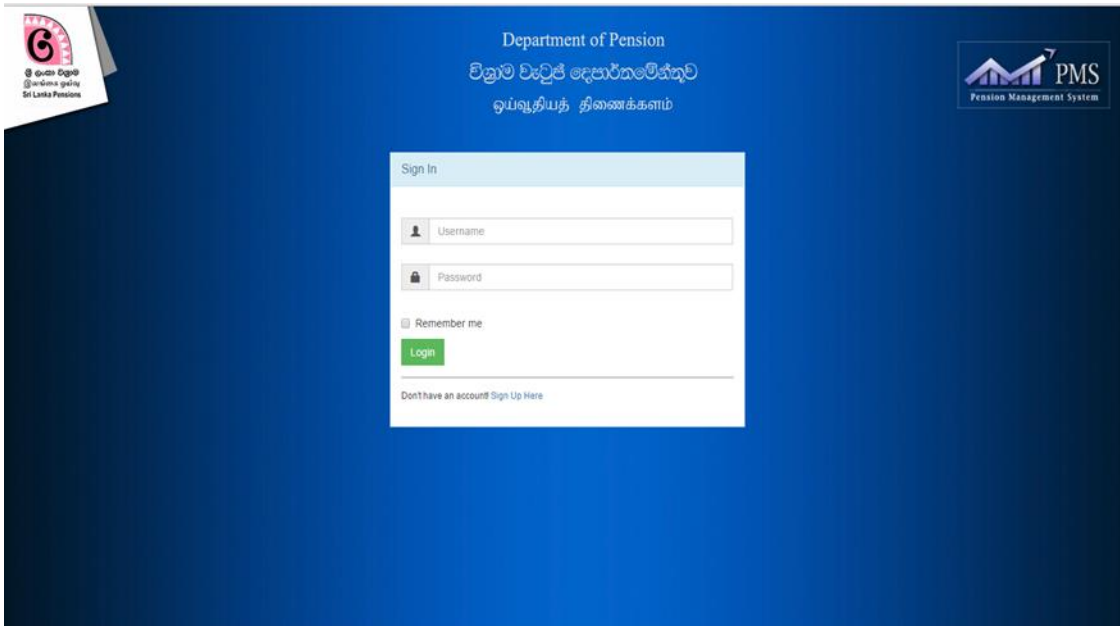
ශ්‍රී ලංකා විශ්‍රාම
இலங்கை ஓய்வு
Sri Lanka Pensions

Department of Pension
විශ්‍රාම වැටුප් දෙපාර්තමේන්තුව
ஓய்வூதியத் திணைக்களம்

PMS
Pension Management System

Sign In

Username

Password

Remember me

Login

Don't have an account! Sign Up Here